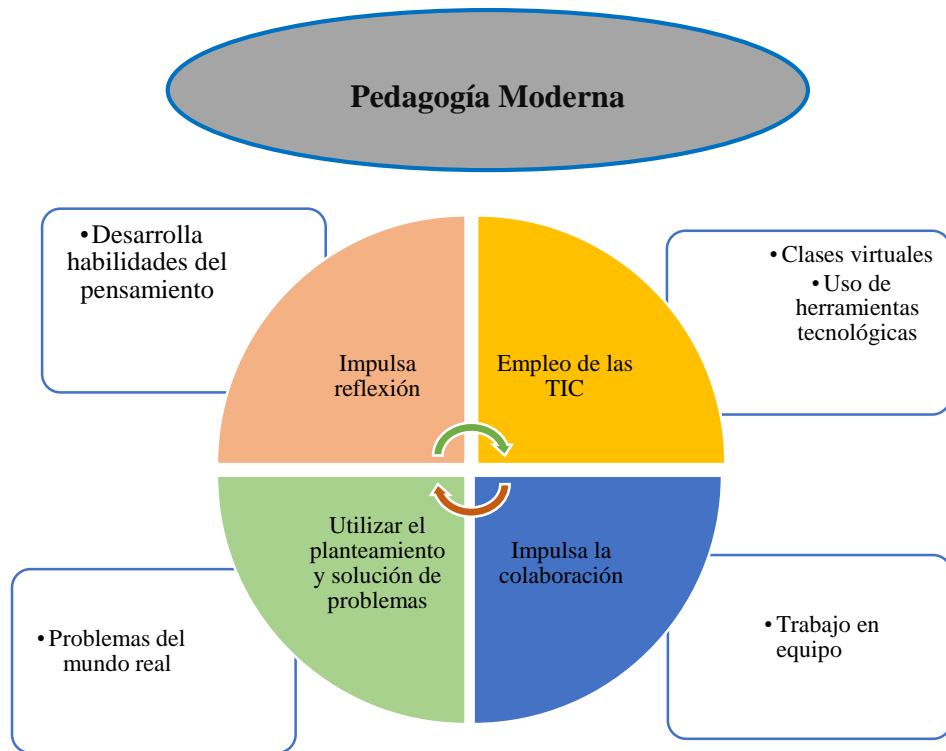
Pedagogía Moderna

•Desarrolla habilidades del pensamiento

Impulsa reflexión

Empleo de las TIC

•Clases virtuales
•Uso de herramientas tecnológicas

Utilizar el planteamiento y solución de problemas

Impulsa la colaboración

•Problemas del mundo real

•Trabajo en equipo